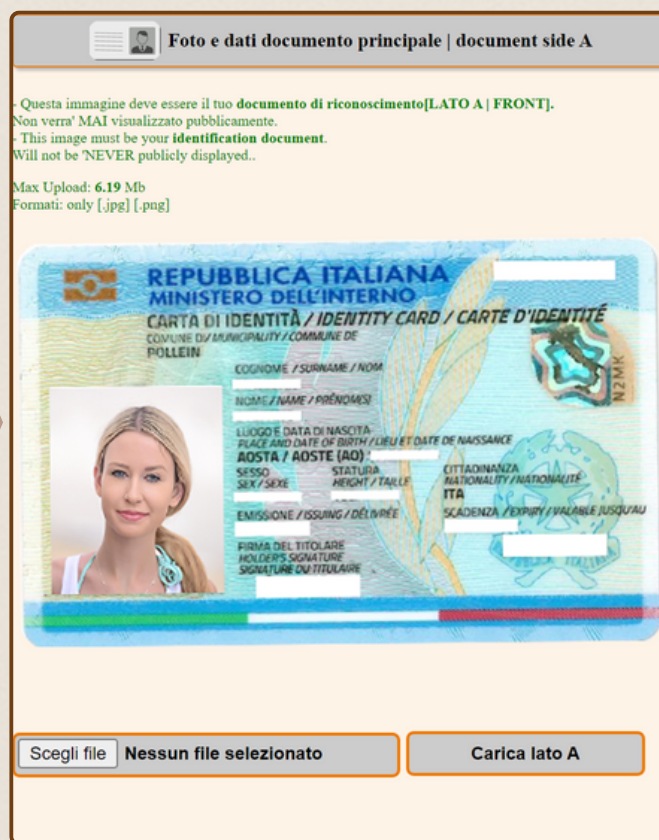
Foto e dati documento principale | document side A

- Questa immagine deve essere il tuo **documento di riconoscimento[LATO A | FRONT].**
Non verra' MAI visualizzato pubblicamente.
- This image must be your **identification document**.
Will not be 'NEVER publicly displayed..

Max Upload: **6.19** Mb
Formati: only [.jpg] [.png]

REPUBBLICA ITALIANA
MINISTERO DELL'INTERNO
CARTA DI IDENTITÀ / IDENTITY CARD / CARTE D'IDENTITÉ
COMUNE DI / MUNICIPALITY / COMMUNE DE
POLLEIN
COGNOME / SURNAME / NOM
NOME / NAME / PRÉNOM(S)
LUOGO E DATA DI NASCITA
PLACE AND DATE OF BIRTH / LIEU ET DATE DE NAISSANCE
AOSTA / AOSTE (AO)
SESSO
SEX / SEXE
STATURA
HEIGHT / TAILLE
CITTADINANZA
NATIONALITY / NATIONALITÉ
ITA
EMISSIONE / ISSUING / DÉLIVRÉE
SCADENZA / EXPIRY / VALABLE JUSQU'AU
FIRMA DEL TITOLARE
HOLDER'S SIGNATURE
SIGNATURE DU TITULAIRE
N2MK

Scegli file Nessun file selezionato

Carica lato A